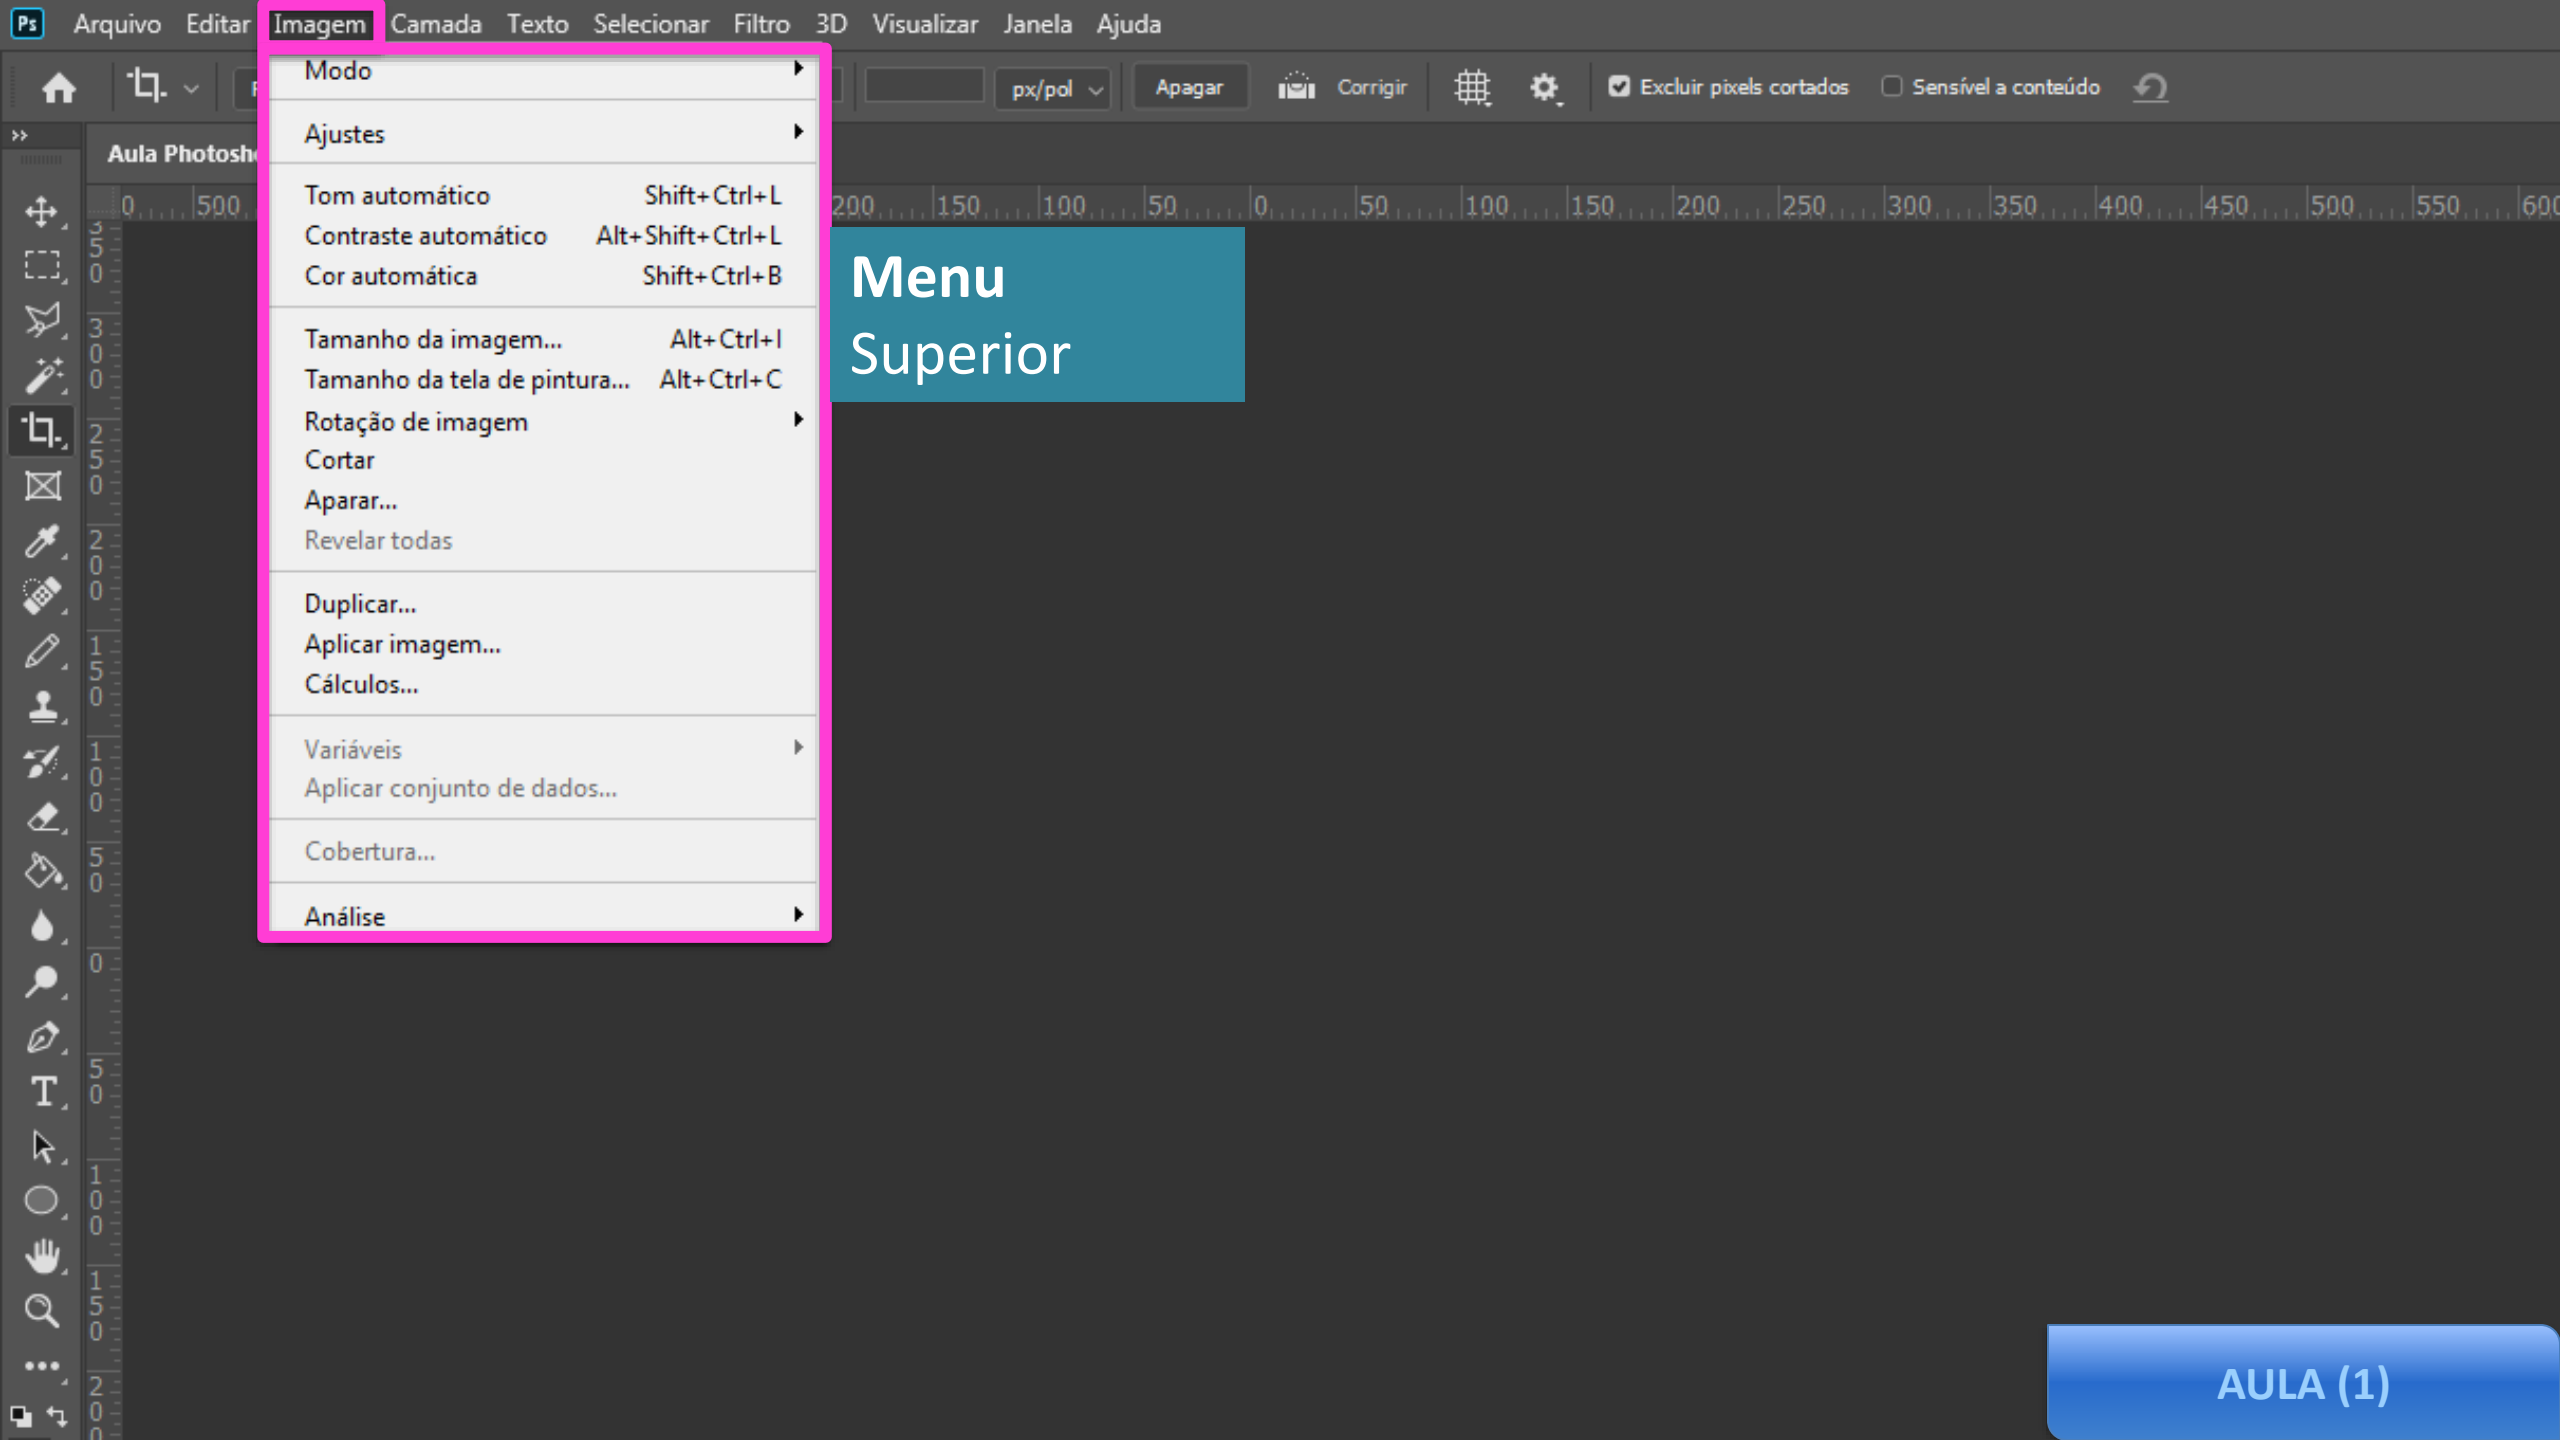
Ps Arquivo Editar Imagem Camada Texto Selecionar Filtro 3D Visualizar Janela Ajuda

px/pol Apagar Corrigir Excluir pixels cortados Sensível a conteúdo

Aula Photosh

Modo
Ajustes
Tom automático Shift+Ctrl+L
Contraste automático Alt+Shift+Ctrl+L
Cor automática Shift+Ctrl+B
Tamanho da imagem... Alt+Ctrl+I
Tamanho da tela de pintura... Alt+Ctrl+C
Rotação de imagem
Cortar
Aparar...
Revelar todas
Duplicar...
Aplicar imagem...
Cálculos...
Variáveis
Aplicar conjunto de dados...
Cobertura...
Análise

Menu
Superior

AULA (1)